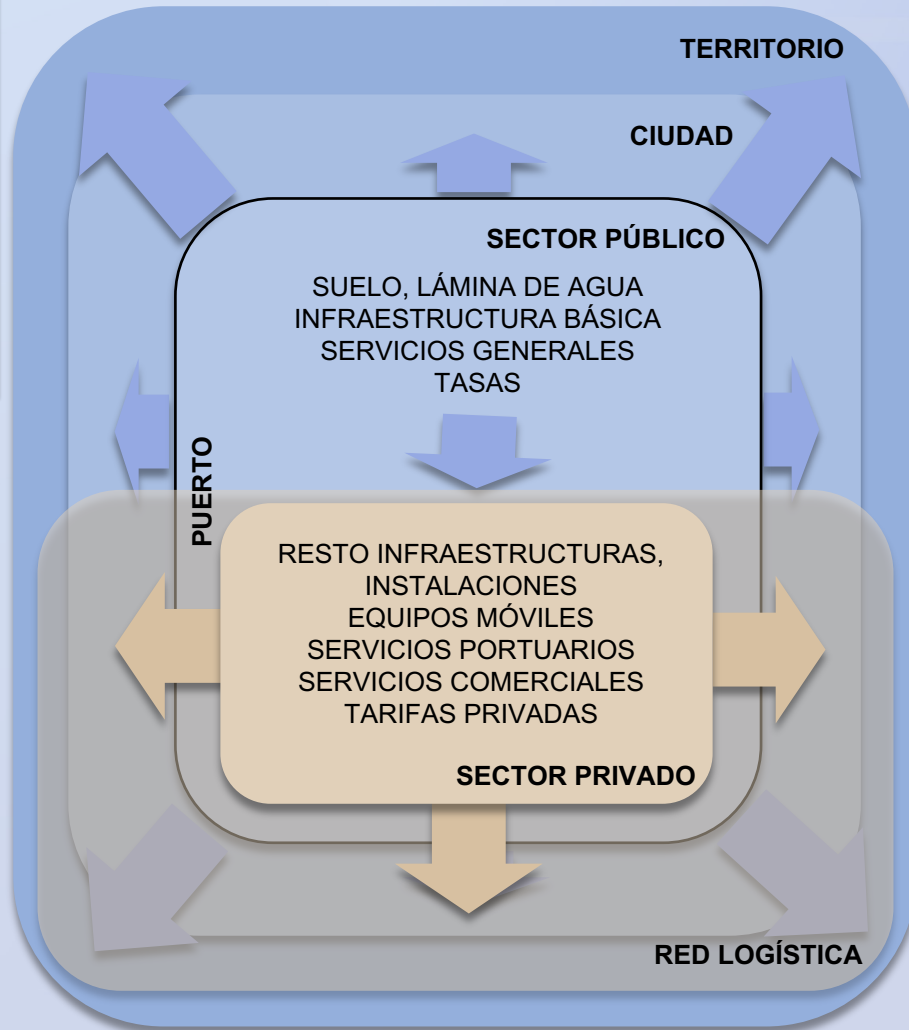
TERRITORIO

CIUDAD

SECTOR PÚBLICO

SUELO, LÁMINA DE AGUA
INFRAESTRUCTURA BÁSICA
SERVICIOS GENERALES
TASAS

PUERTO

RESTO INFRAESTRUCTURAS,
INSTALACIONES
EQUIPOS MÓVILES
SERVICIOS PORTUARIOS
SERVICIOS COMERCIALES
TARIFAS PRIVADAS

SECTOR PRIVADO

RED LOGÍSTICA